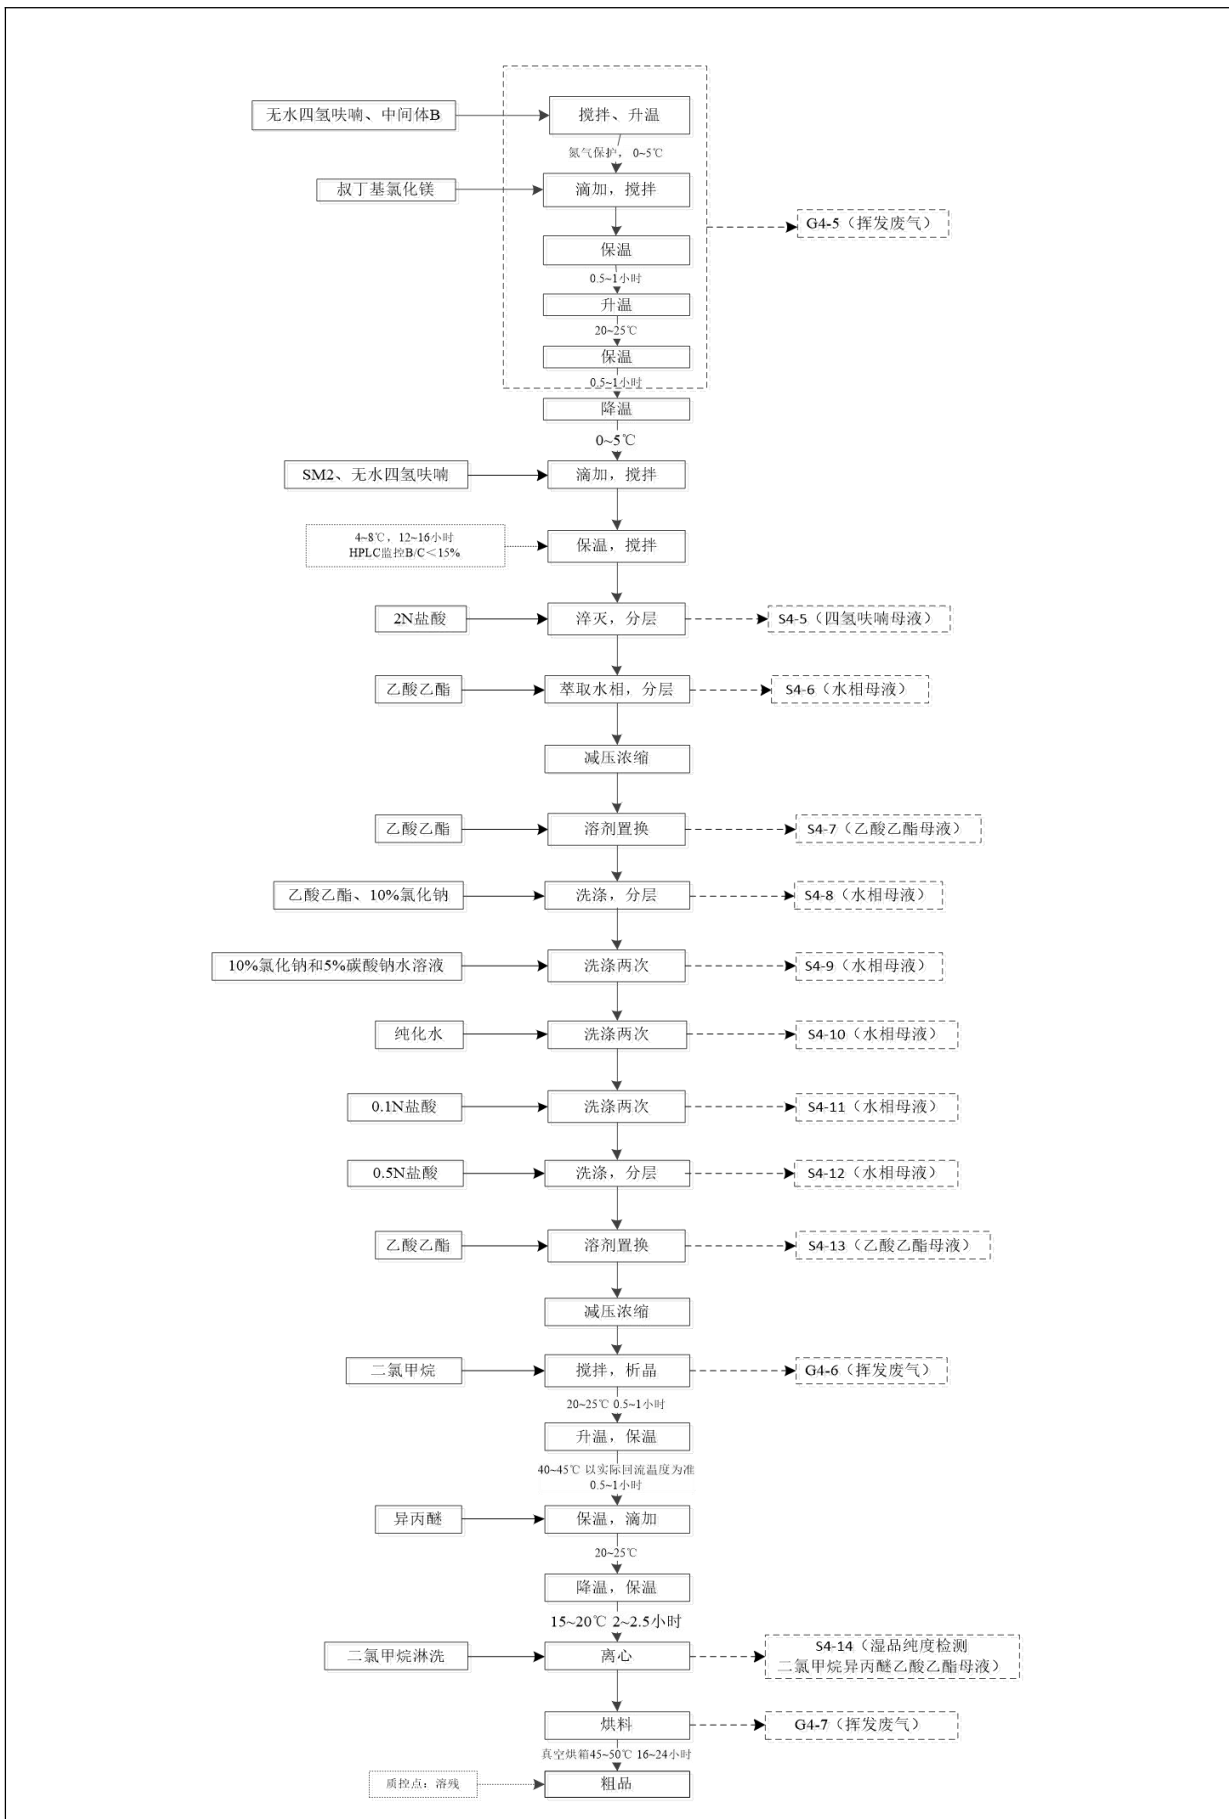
无水四氢呋喃、中间体B
搅拌、升温
氮气保护，0~5℃
叔丁基氯化镁
滴加，搅拌
G4-5（挥发废气）
保温
0.5~1小时
升温
20~25℃
保温
0.5~1小时
降温
0~5℃
SM2、无水四氢呋喃
滴加，搅拌
4~8℃，12~16小时
HPLC监控B/C＜15%
保温，搅拌
2N盐酸
淬灭，分层
S4-5（四氢呋喃母液）
乙酸乙酯
萃取水相，分层
S4-6（水相母液）
减压浓缩
乙酸乙酯
溶剂置换
S4-7（乙酸乙酯母液）
乙酸乙酯、10%氯化钠
洗涤，分层
S4-8（水相母液）
10%氯化钠和5%碳酸钠水溶液
洗涤两次
S4-9（水相母液）
纯化水
洗涤两次
S4-10（水相母液）
0.1N盐酸
洗涤两次
S4-11（水相母液）
0.5N盐酸
洗涤，分层
S4-12（水相母液）
乙酸乙酯
溶剂置换
S4-13（乙酸乙酯母液）
减压浓缩
二氯甲烷
搅拌，析晶
G4-6（挥发废气）
20~25℃ 0.5~1小时
升温，保温
40~45℃ 以实际回流温度为准
0.5~1小时
异丙醚
保温，滴加
20~25℃
降温，保温
15~20℃ 2~2.5小时
二氯甲烷淋洗
离心
S4-14（湿品纯度检测
二氯甲烷异丙醚乙酸乙酯母液）
烘料
G4-7（挥发废气）
真空烘箱45~50℃ 16~24小时
质控点：溶残
粗品